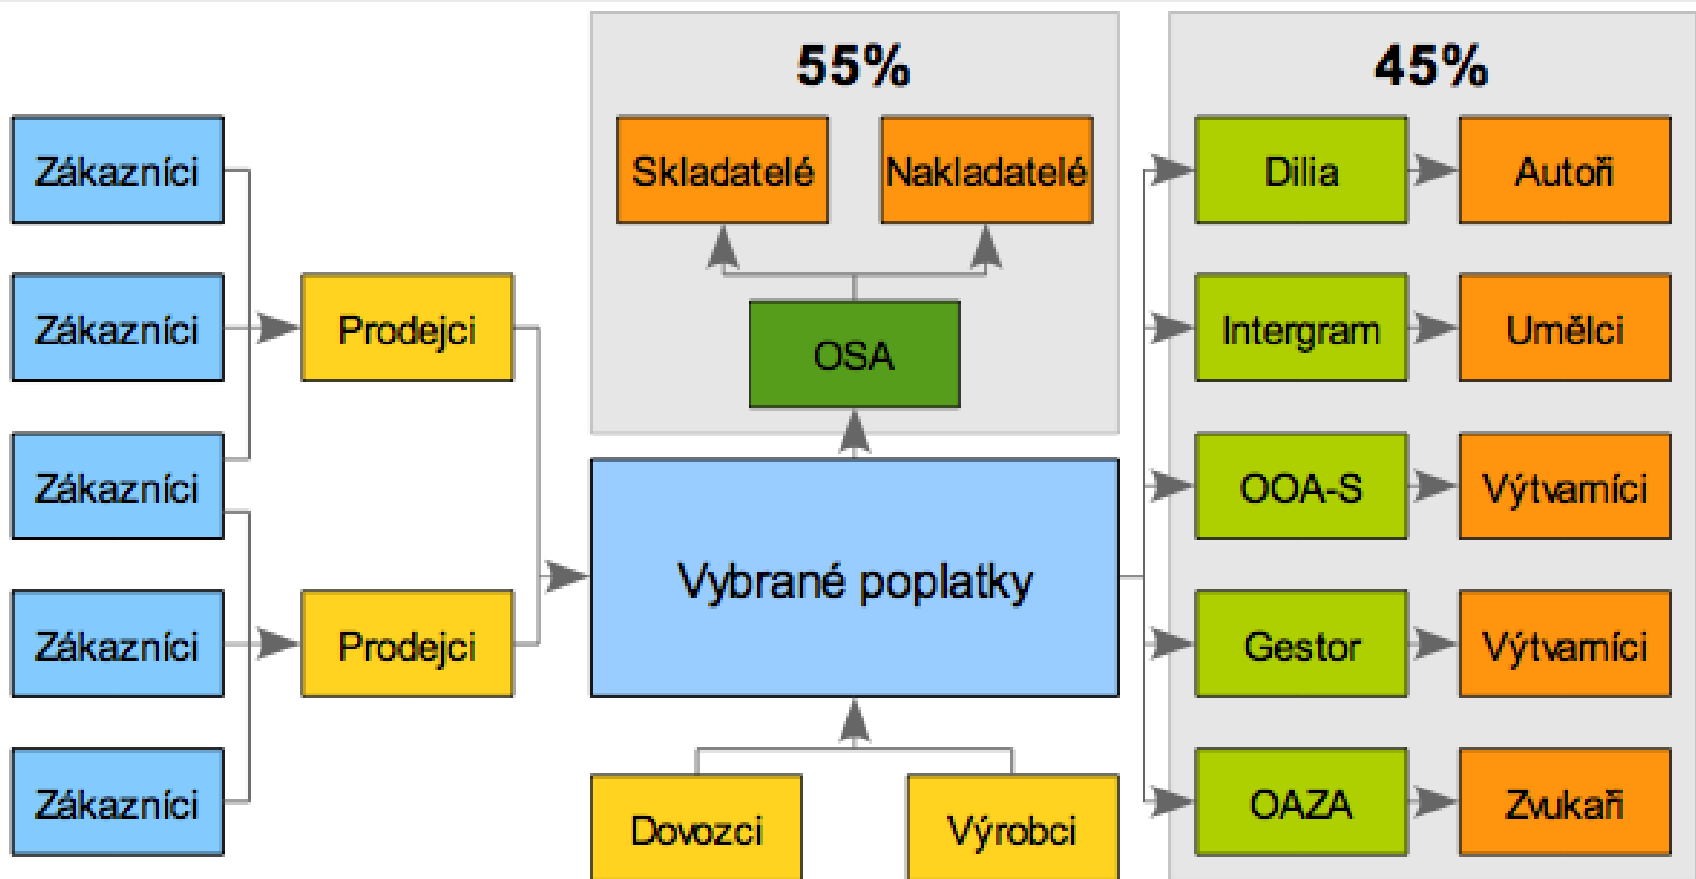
55%

45%

Zákazníci

Zákazníci

Zákazníci

Zákazníci

Zákazníci

Prodejci

Prodejci

Skladatelé

Nakladatelé

OSA

Vybrané poplatky

Dovozci

Výrobci

Dilia

Autoři

Intergram

Umělci

OOA-S

Výtvarníci

Gestor

Výtvarníci

OAZA

Zvukaři